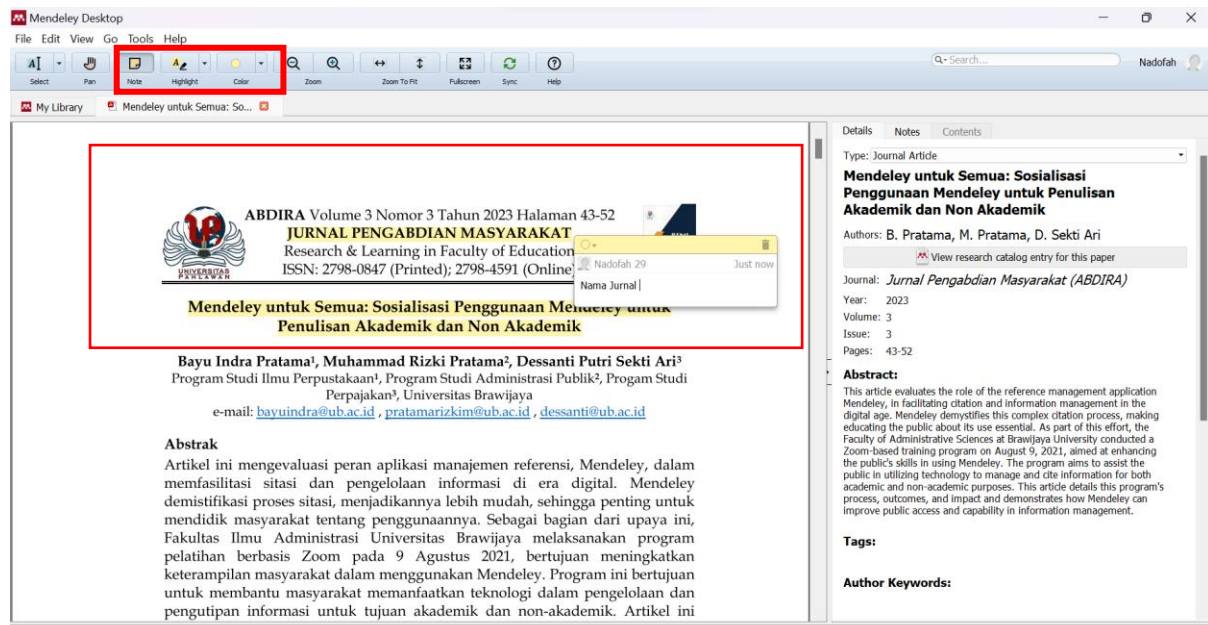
Mendeley Desktop

File Edit View Go Tools Help

Select Pan Note Highlight Color Zoom Zoom To Fit Fullscreen Sync Help

Search...

Nadofah

My Library | Mendeley untuk Semua: So...

ABDIRA Volume 3 Nomor 3 Tahun 2023 Halaman 43-52
JURNAL PENGABDIAN MASYARAKAT
Research & Learning in Faculty of Education
ISSN: 2798-0847 (Printed); 2798-4591 (Online)

UNIVERSITAS PAHLAWAN

Nadofah 29 Just now
Nama Jurnal

Mendeley untuk Semua: Sosialisasi Penggunaan Mendeley untuk Penulisan Akademik dan Non Akademik

Bayu Indra Pratama¹, Muhammad Rizki Pratama², Dessanti Putri Sekti Ari³
Program Studi Ilmu Perpustakaan¹, Program Studi Administrasi Publik², Progam Studi Perpajakan³, Universitas Brawijaya
e-mail: bayuindra@ub.ac.id , pratamarizkim@ub.ac.id , dessanti@ub.ac.id

Abstrak
Artikel ini mengevaluasi peran aplikasi manajemen referensi, Mendeley, dalam memfasilitasi sitasi dan pengelolaan informasi di era digital. Mendeley demistifikasi proses sitasi, menjadikannya lebih mudah, sehingga penting untuk mendidik masyarakat tentang penggunaannya. Sebagai bagian dari upaya ini, Fakultas Ilmu Administrasi Universitas Brawijaya melaksanakan program pelatihan berbasis Zoom pada 9 Agustus 2021, bertujuan meningkatkan keterampilan masyarakat dalam menggunakan Mendeley. Program ini bertujuan untuk membantu masyarakat memanfaatkan teknologi dalam pengelolaan dan pengutipan informasi untuk tujuan akademik dan non-akademik. Artikel ini

Details Notes Contents

Type: Journal Article

Mendeley untuk Semua: Sosialisasi Penggunaan Mendeley untuk Penulisan Akademik dan Non Akademik

Authors: B. Pratama, M. Pratama, D. Sekti Ari

View research catalog entry for this paper

Journal: Jurnal Pengabdian Masyarakat (ABDIRA)
Year: 2023
Volume: 3
Issue: 3
Pages: 43-52

Abstract:
This article evaluates the role of the reference management application Mendeley, in facilitating citation and information management in the digital age. Mendeley demystifies this complex citation process, making educating the public about its use essential. As part of this effort, the Faculty of Administrative Sciences at Brawijaya University conducted a Zoom-based training program on August 9, 2021, aimed at enhancing the public's skills in using Mendeley. The program aims to assist the public in utilizing technology to manage and cite information for both academic and non-academic purposes. This article details this program's process, outcomes, and impact and demonstrates how Mendeley can improve public access and capability in information management.

Tags:

Author Keywords: